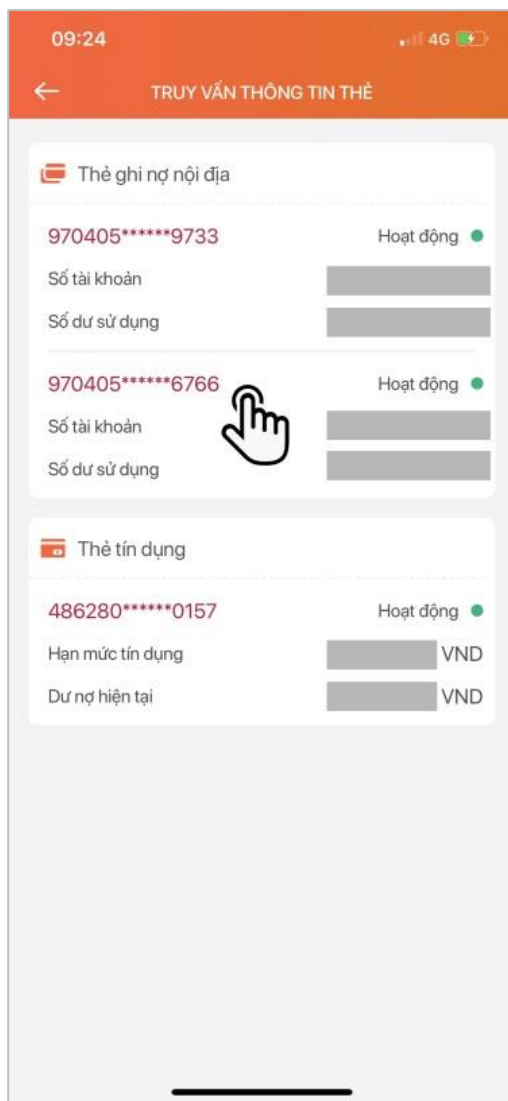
09:24

4G

TRUY VẤN THÔNG TIN THẺ

Thẻ ghi nợ nội địa

970405******9733

Hoạt động

Số tài khoản

Số dư sử dụng

970405******6766

Hoạt động

Số tài khoản

Số dư sử dụng

Thẻ tín dụng

486280******0157

Hoạt động

Hạn mức tín dụng

VND

Dư nợ hiện tại

VND